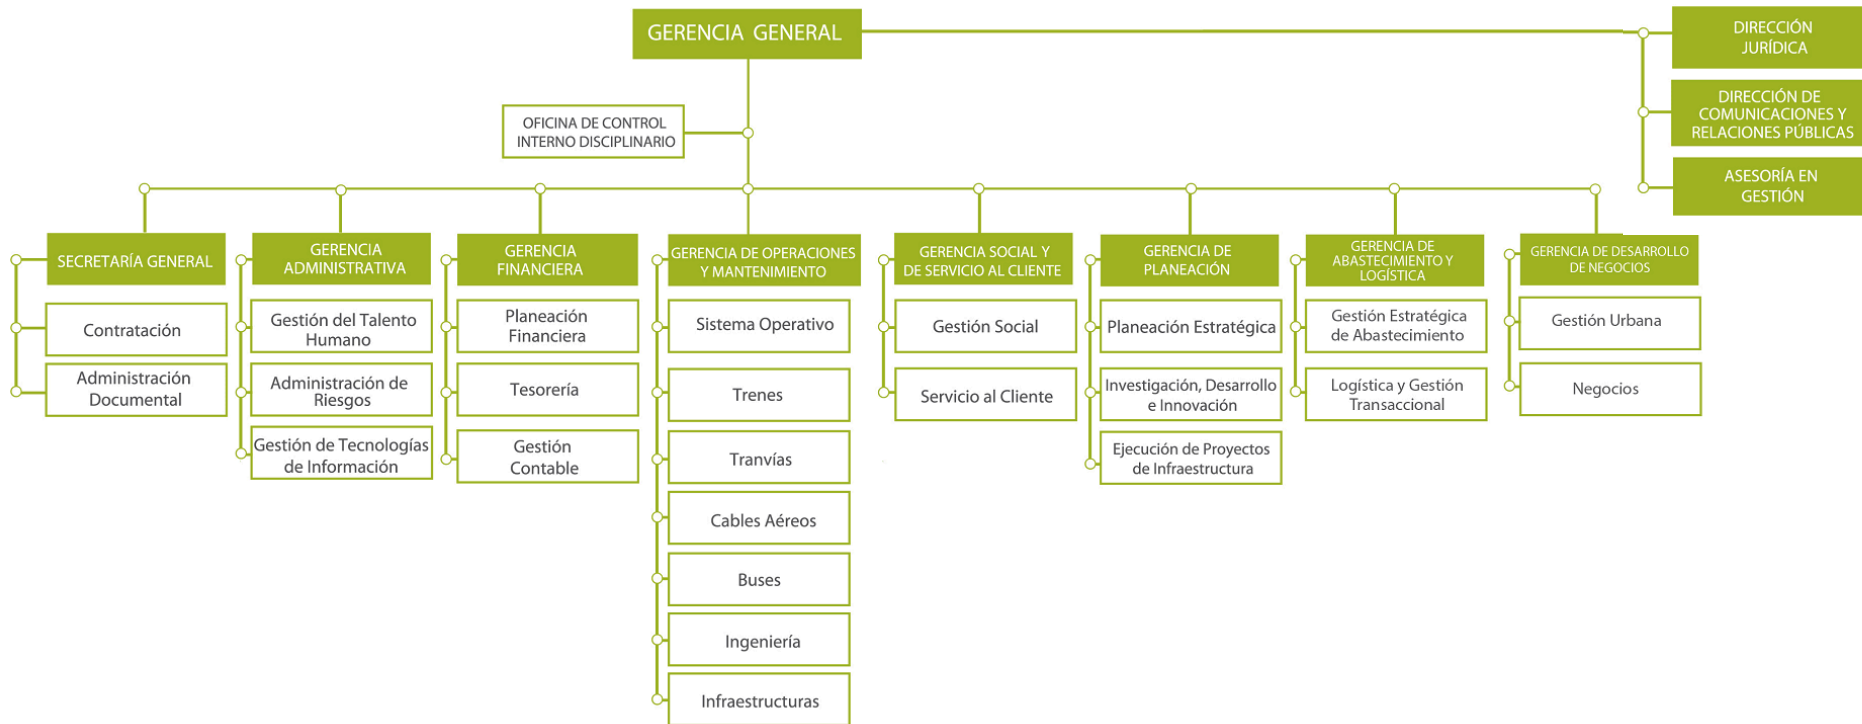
GERENCIA GENERAL

DIRECCIÓN JURÍDICA

DIRECCIÓN DE COMUNICACIONES Y RELACIONES PÚBLICAS

ASESORÍA EN GESTIÓN

OFICINA DE CONTROL INTERNO DISCIPLINARIO

SECRETARÍA GENERAL
Contratación
Administración Documental

GERENCIA ADMINISTRATIVA
Gestión del Talento Humano
Administración de Riesgos
Gestión de Tecnologías de Información

GERENCIA FINANCIERA
Planeación Financiera
Tesorería
Gestión Contable

GERENCIA DE OPERACIONES Y MANTENIMIENTO
Sistema Operativo
Trenes
Tranvías
Cables Aéreos
Buses
Ingeniería
Infraestructuras

GERENCIA SOCIAL Y DE SERVICIO AL CLIENTE
Gestión Social
Servicio al Cliente

GERENCIA DE PLANEACIÓN
Planeación Estratégica
Investigación, Desarrollo e Innovación
Ejecución de Proyectos de Infraestructura

GERENCIA DE ABASTECIMIENTO Y LOGÍSTICA
Gestión Estratégica de Abastecimiento
Logística y Gestión Transaccional

GERENCIA DE DESARROLLO DE NEGOCIOS
Gestión Urbana
Negocios